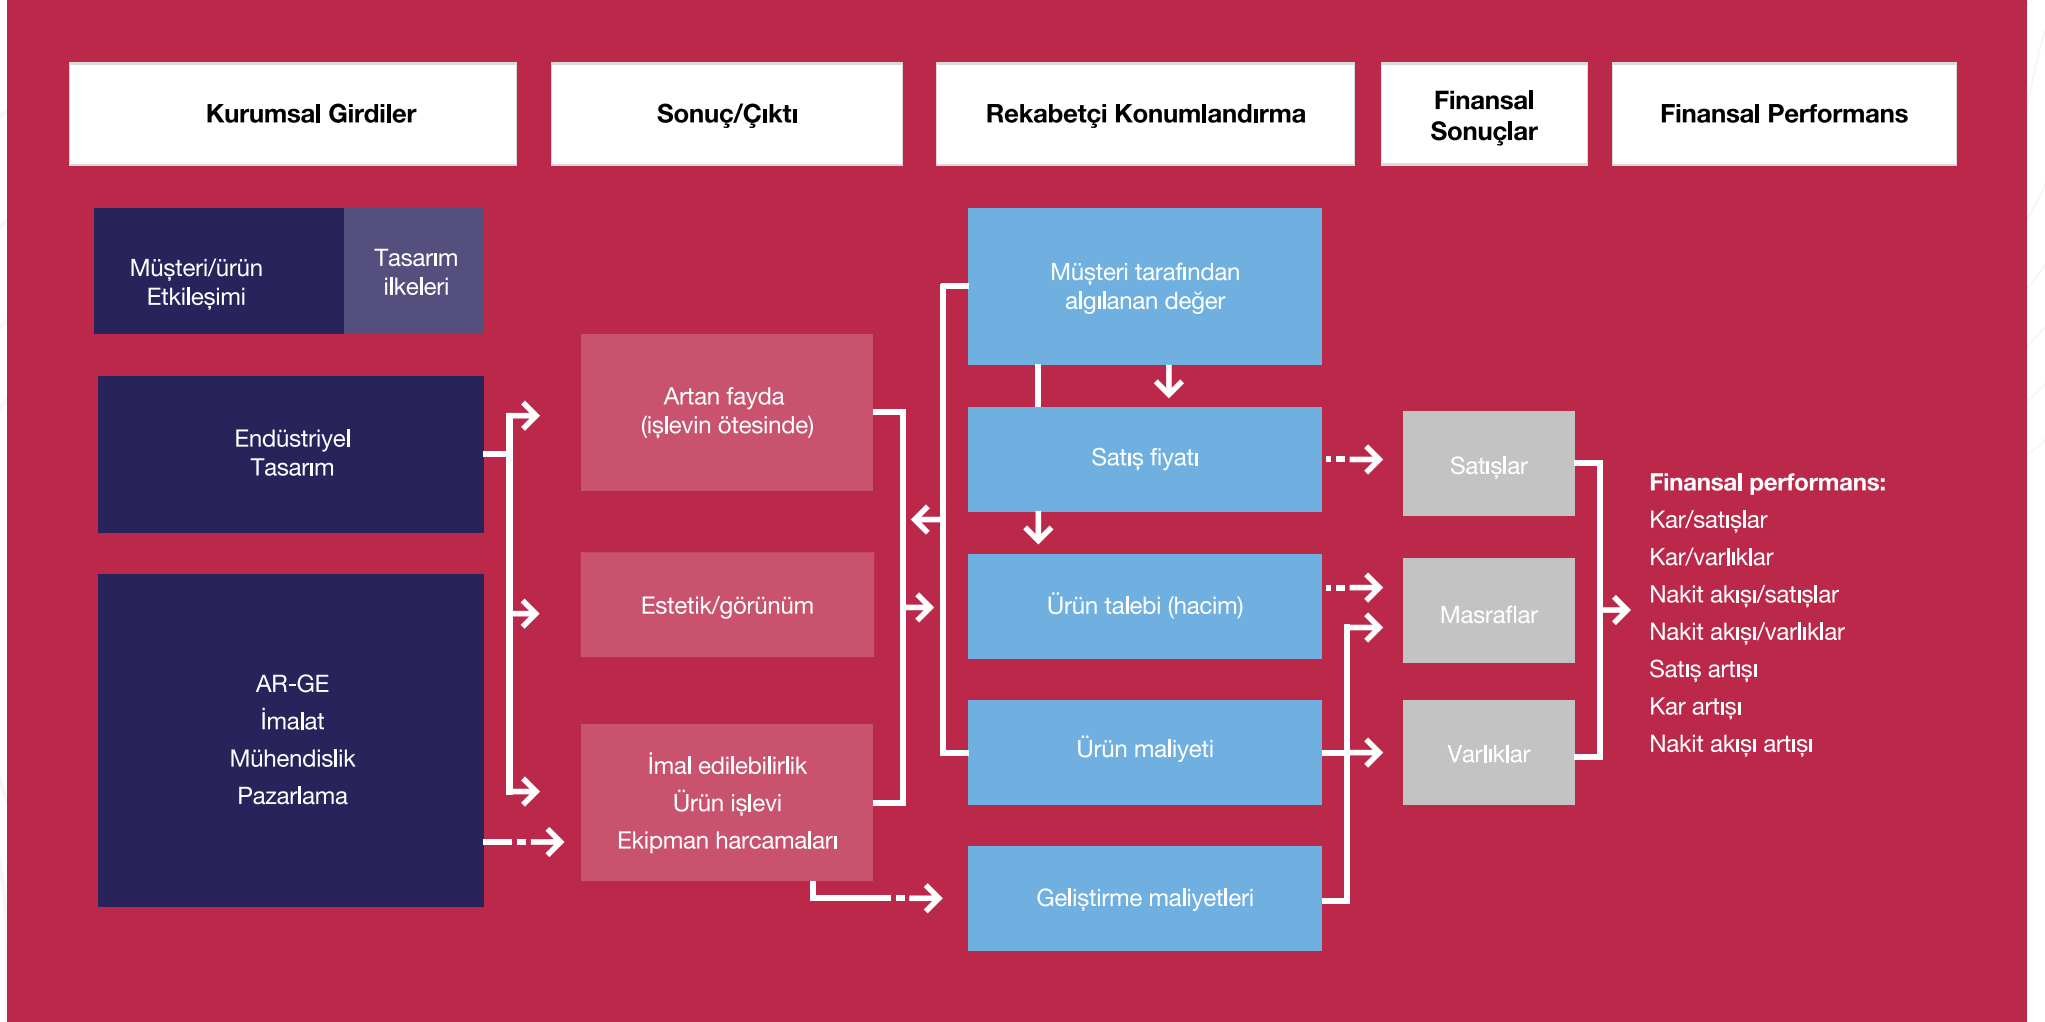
Kurumsal Girdiler

Sonuç/Çıktı

Rekabetçi Konumlandırma

Finansal Sonuçlar

Finansal Performans

Müşteri/ürün Etkileşimi

Tasarım ilkeleri

Endüstriyel Tasarım

AR-GE
İmalat
Mühendislik
Pazarlama

Artan fayda (işlevin ötesinde)

Estetik/görünüm

İmal edilebilirlik
Ürün işlevi
Ekipman harcamaları

Müşteri tarafından algılanan değer

Satış fiyatı

Ürün talebi (hacim)

Ürün maliyeti

Geliştirme maliyetleri

Satışlar

Masraflar

Varlıklar

Finansal performans:
Kar/satışlar
Kar/varlıklar
Nakit akışı/satışlar
Nakit akışı/varlıklar
Satış artışı
Kar artışı
Nakit akışı artışı